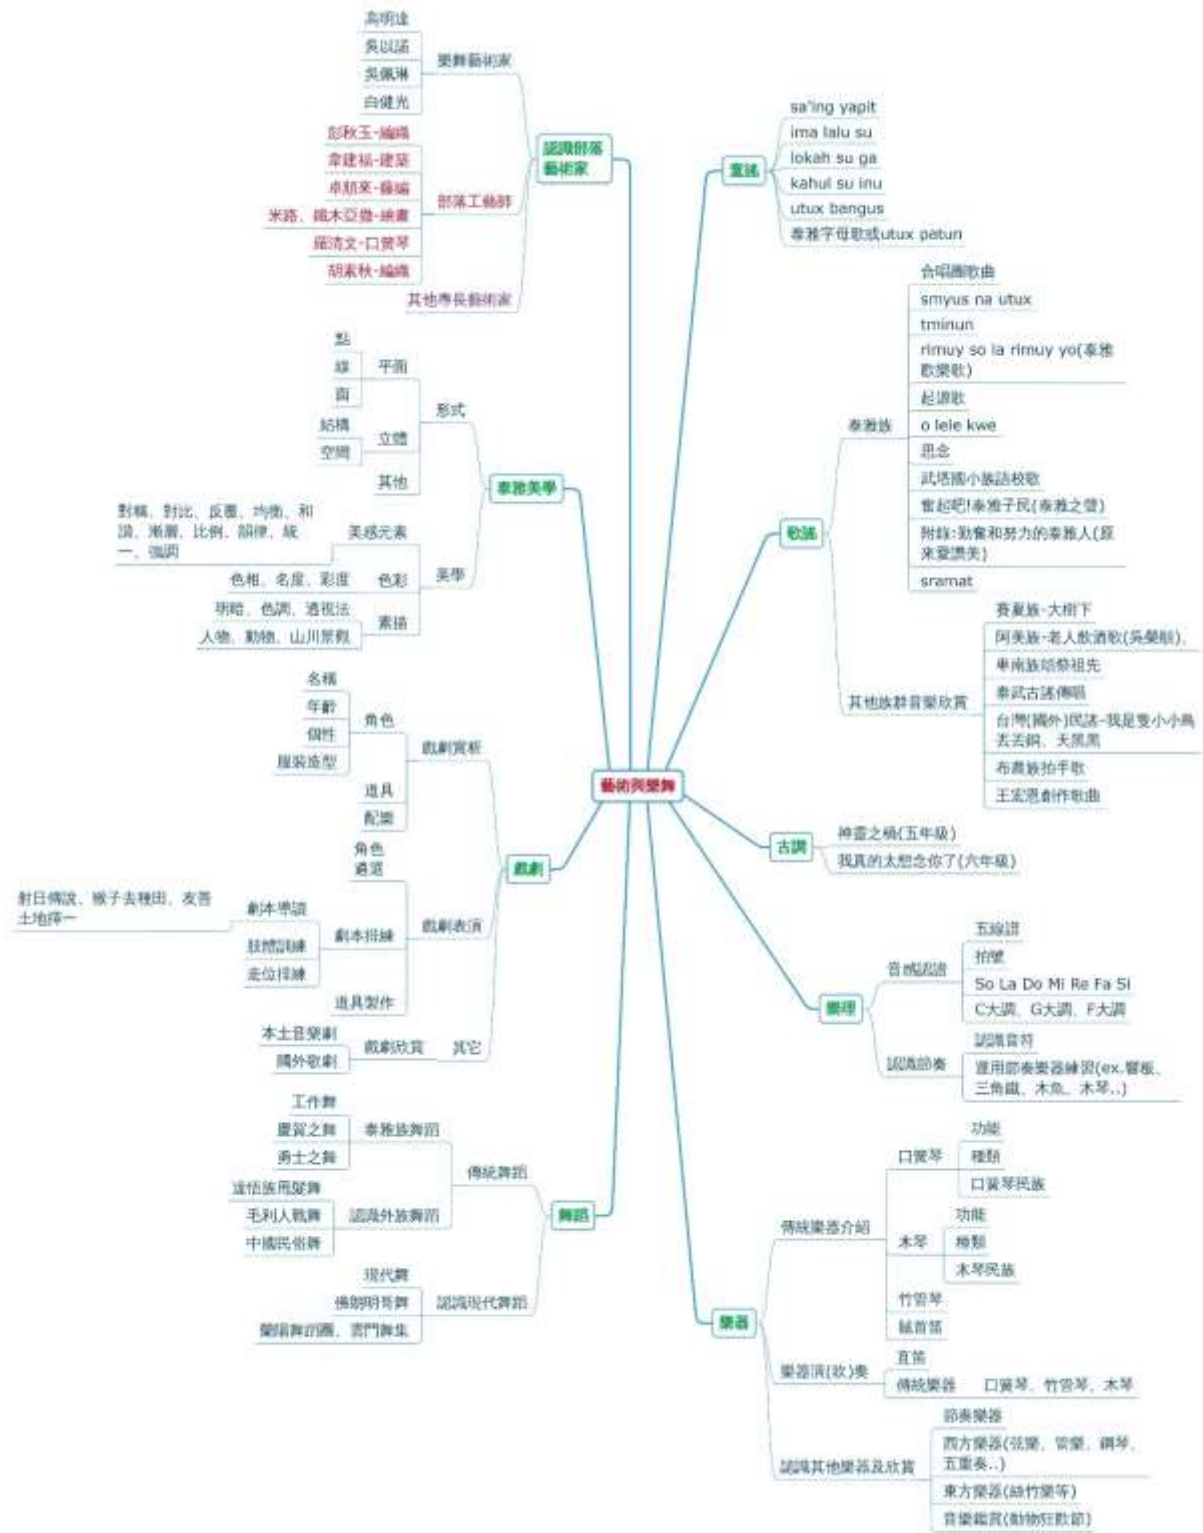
藝術與樂舞

認識部落藝術家
要舞藝術家
高明達
吳以涵
吳佩琳
白健光
部落工藝師
彭秋玉-編織
章建福-建築
卓朝來-藤編
米路．織木亞魯-繪畫
羅清文-口簧琴
胡素秋-編織
其他專長藝術家

泰雅美學
形式
平面
點
線
面
立體
結構
空間
其他
美學
美感元素
對稱、對比、反覆、均衡、和諧、漸層、比例、韻律、統一、強調
色彩
色相、名度、彩度
素描
明暗、色調、透視法
人物、動物、山川景觀

戲劇
戲劇賞析
角色
名稱
年齡
個性
服裝造型
道具
配樂
戲劇表演
角色
遴選
劇本排練
劇本導讀
射日傳說、猴子去種田、友善土地序一
肢體訓練
走位排練
道具製作
其它
戲劇欣賞
本土音樂劇
國外歌劇

舞蹈
傳統舞蹈
泰雅族舞蹈
工作舞
慶賀之舞
勇士之舞
認識外族舞蹈
達悟族甩髮舞
毛利人戰舞
中國民俗舞
認識現代舞蹈
現代舞
佛朗明哥舞
蘭陽舞蹈團、雲門舞集

童謠
sa'ing yapit
ima lalu su
lokah su ga
kahul su inu
utux bangus
泰雅字母歌或utux patun

歌謠
泰雅族
合唱團歌曲
smyus na utux
tminun
rimuy so la rimuy yo(泰雅歡樂歌)
起源歌
o lele kwe
思念
武塔國小族語校歌
奮起吧!泰雅子民(泰雅之聲)
附錄:勤奮和努力的泰雅人(原來愛讚美)
sramat
其他族群音樂欣賞
賽夏族-大樹下
阿美族-老人飲酒歌(吳榮順)
卑南族除祭祖先
泰武古謠傳唱
台灣(國外)民謠-我是隻小小鳥、去去銅、天黑黑
布農族拍手歌
王宏恩創作歌曲

古調
神靈之橋(五年級)
我真的太想念你了(六年級)

樂理
音感訓練
五線譜
拍號
So La Do Mi Re Fa Si
C大調、G大調、F大調
認識節奏
認識音符
運用節奏樂器練習(ex.響板、三角鐵、木魚、木琴..)

樂器
傳統樂器介紹
口簧琴
功能
種類
口簧琴民族
木琴
功能
種類
木琴民族
竹管琴
鼻笛
樂器演(吹)奏
直笛
傳統樂器
口簧琴、竹管琴、木琴
認識其他樂器及欣賞
節奏樂器
西方樂器(弦樂、管樂、鋼琴、五重奏..)
東方樂器(絲竹樂等)
音樂鑑賞(動物狂歡節)